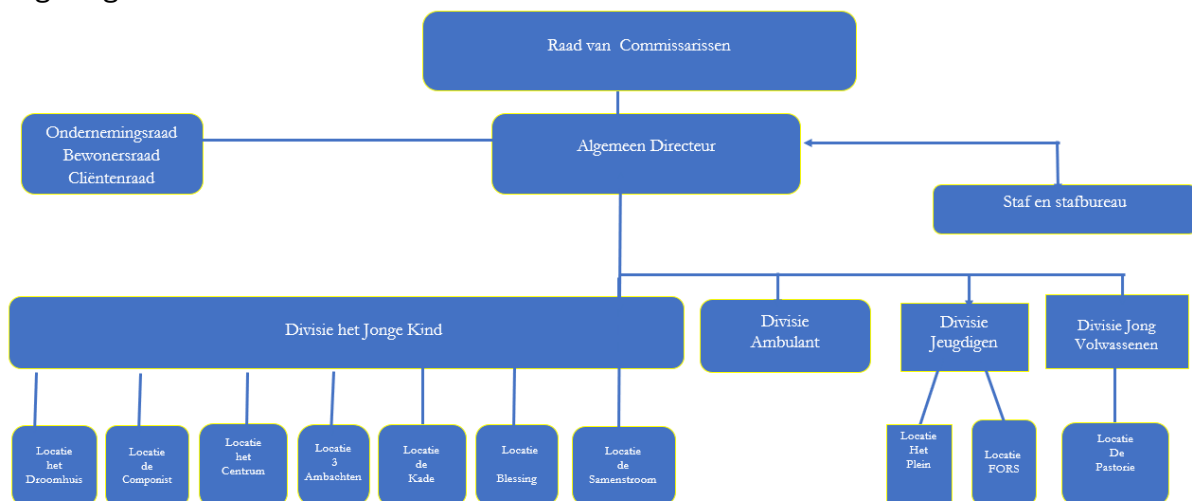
Raad van Commissarissen

Ondernemingsraad
Bewonersraad
Cliëntenraad

Algemeen Directeur

Staf en stafbureau

Divisie het Jonge Kind

Divisie Ambulant

Divisie Jeugdigen

Divisie Jong Volwassenen

Locatie het Droomhuis

Locatie de Componist

Locatie het Centrum

Locatie 3 Ambachten

Locatie de Kade

Locatie Blessing

Locatie de Samenstroom

Locatie Het Plein

Locatie FORS

Locatie De Pastorie